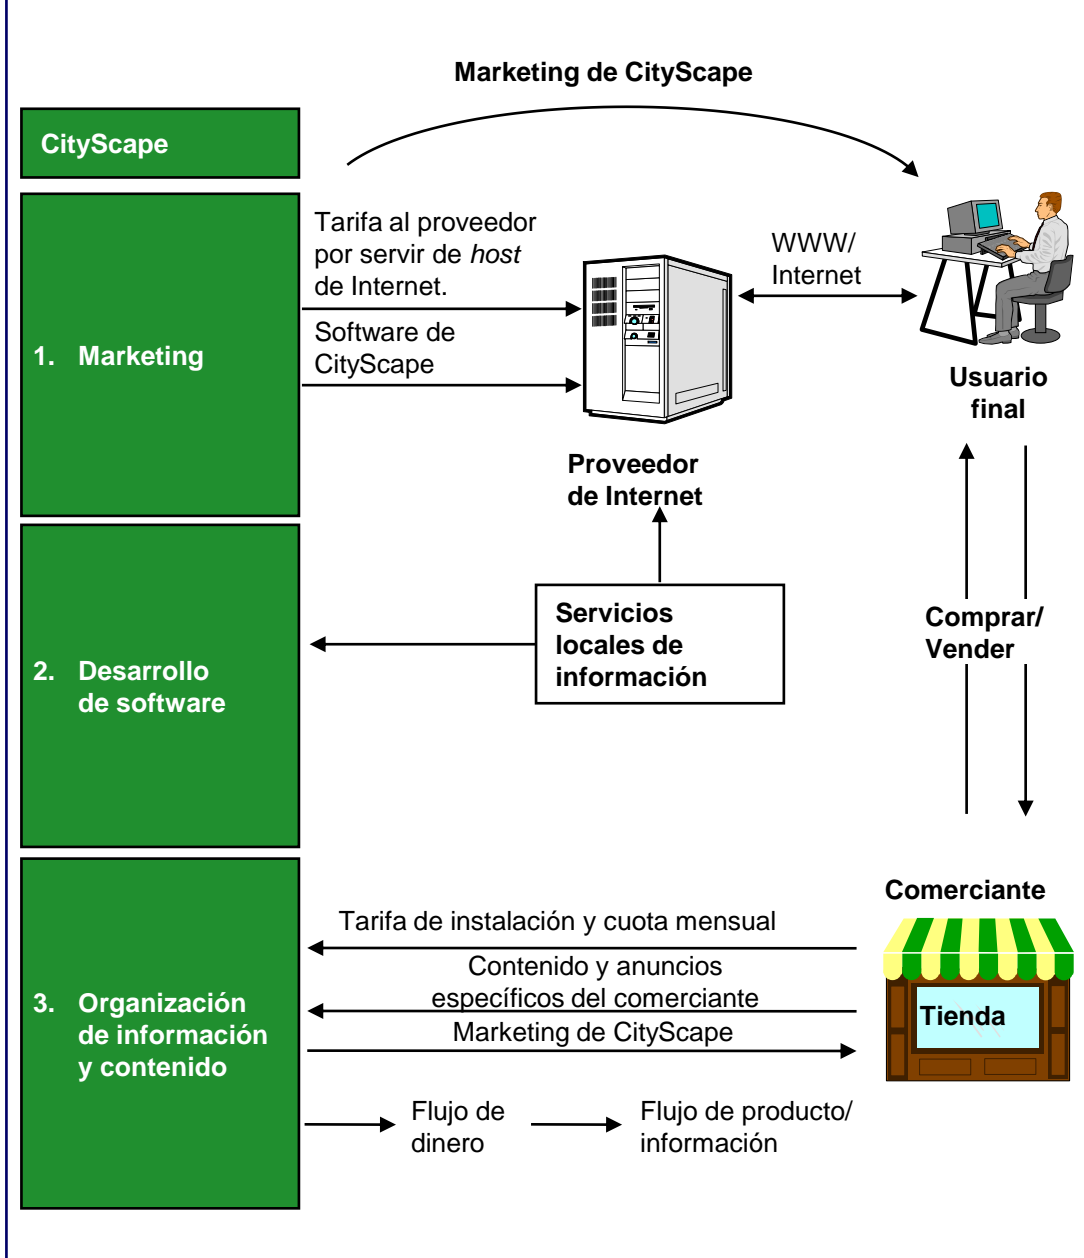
Marketing de CityScape

CityScape

1. Marketing

2. Desarrollo de software

3. Organización de información y contenido

Tarifa al proveedor por servir de *host* de Internet.

Software de CityScape

WWW/ Internet

Usuario final

Proveedor de Internet

Servicios locales de información

Comprar/ Vender

Comerciante

Tarifa de instalación y cuota mensual

Contenido y anuncios específicos del comerciante

Marketing de CityScape

Tienda

Flujo de dinero

Flujo de producto/ información